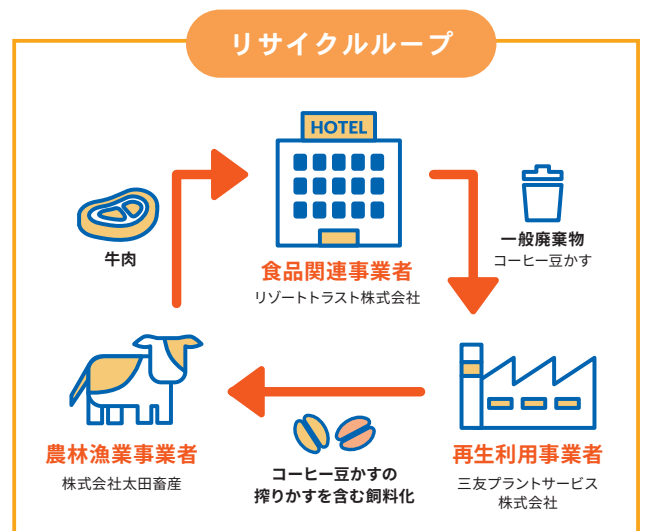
リサイクルループ

HOTEL

食品関連事業者
リゾートトラスト株式会社

一般廃棄物
コーヒー豆かす

牛肉

再生利用事業者
三友プラントサービス株式会社

コーヒー豆かすの
搾りかすを含む飼料化

農林漁業事業者
株式会社太田畜産